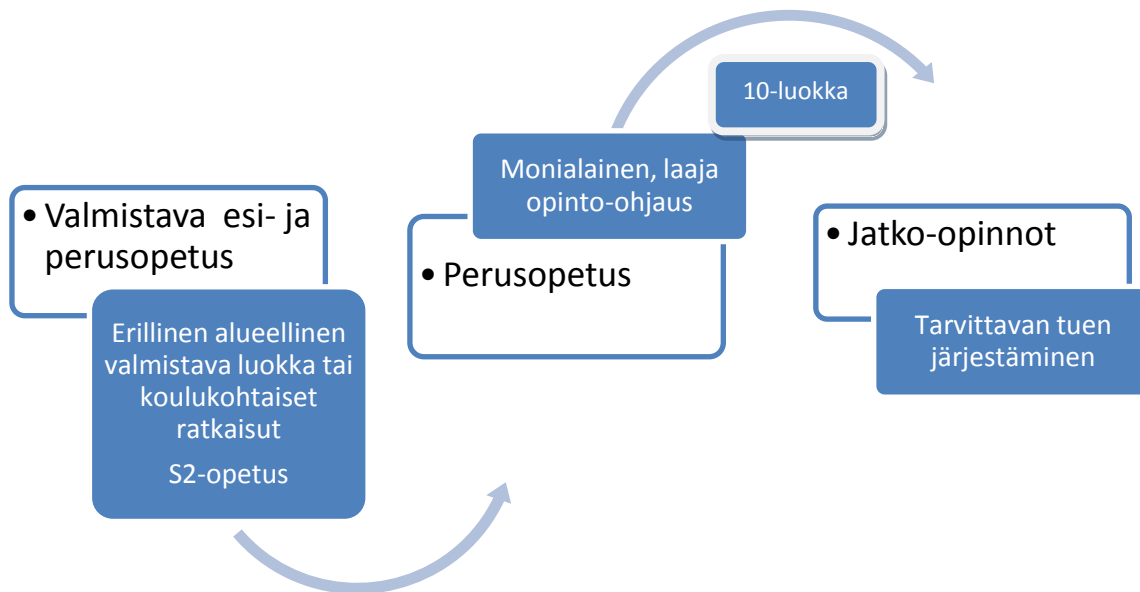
• Valmistava esi- ja perusopetus

Erillinen alueellinen valmistava luokka tai koulukohtaiset ratkaisut

S2-opetus

Monialainen, laaja opinto-ohjaus

• Perusopetus

10-luokka

• Jatko-opinnot

Tarvittavan tuen järjestäminen